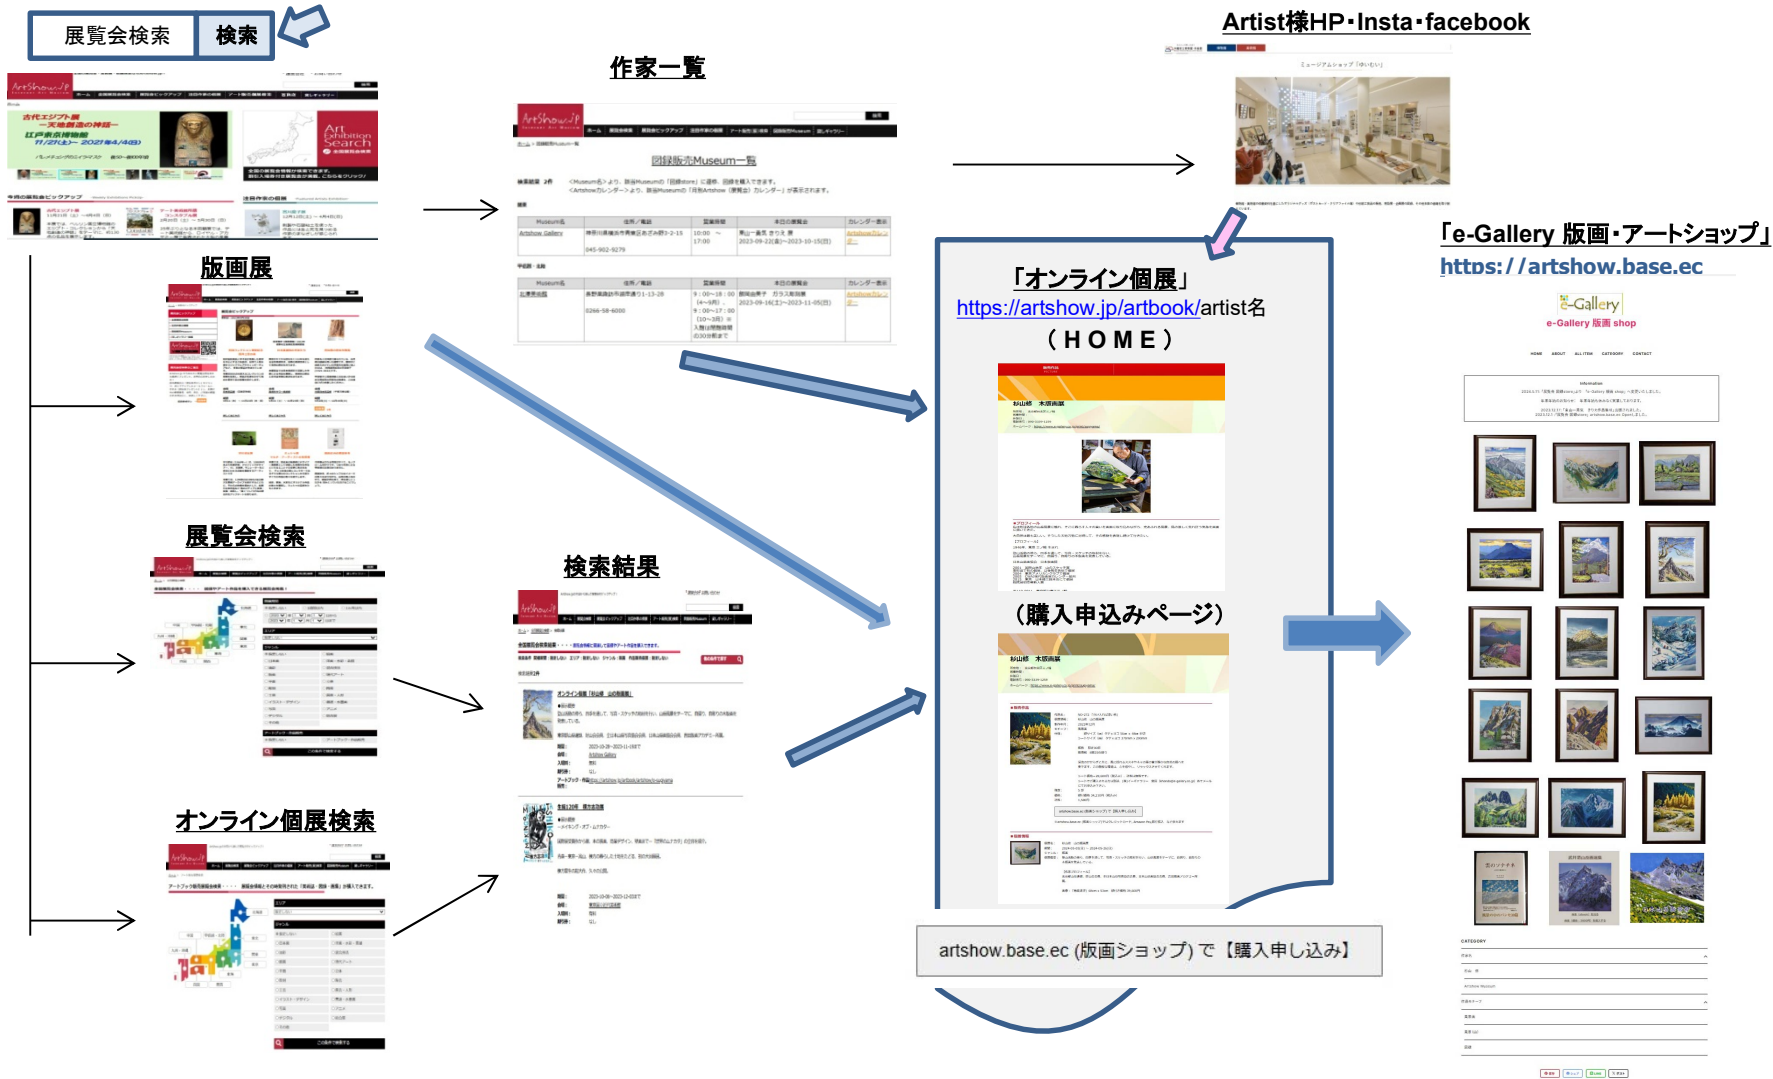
展覧会検索 検索

作家一覧

Artist様HP・Insta・facebook

版画展

「e-Gallery 版画・アートショップ」
https://artshow.base.ec

e-Gallery 版画 shop

「オンライン個展」
https://artshow.jp/artbook/artist名
（ＨＯＭＥ）

展覧会検索

検索結果

（購入申込みページ）

オンライン個展検索

artshow.base.ec (版画ショップ) で【購入申し込み】